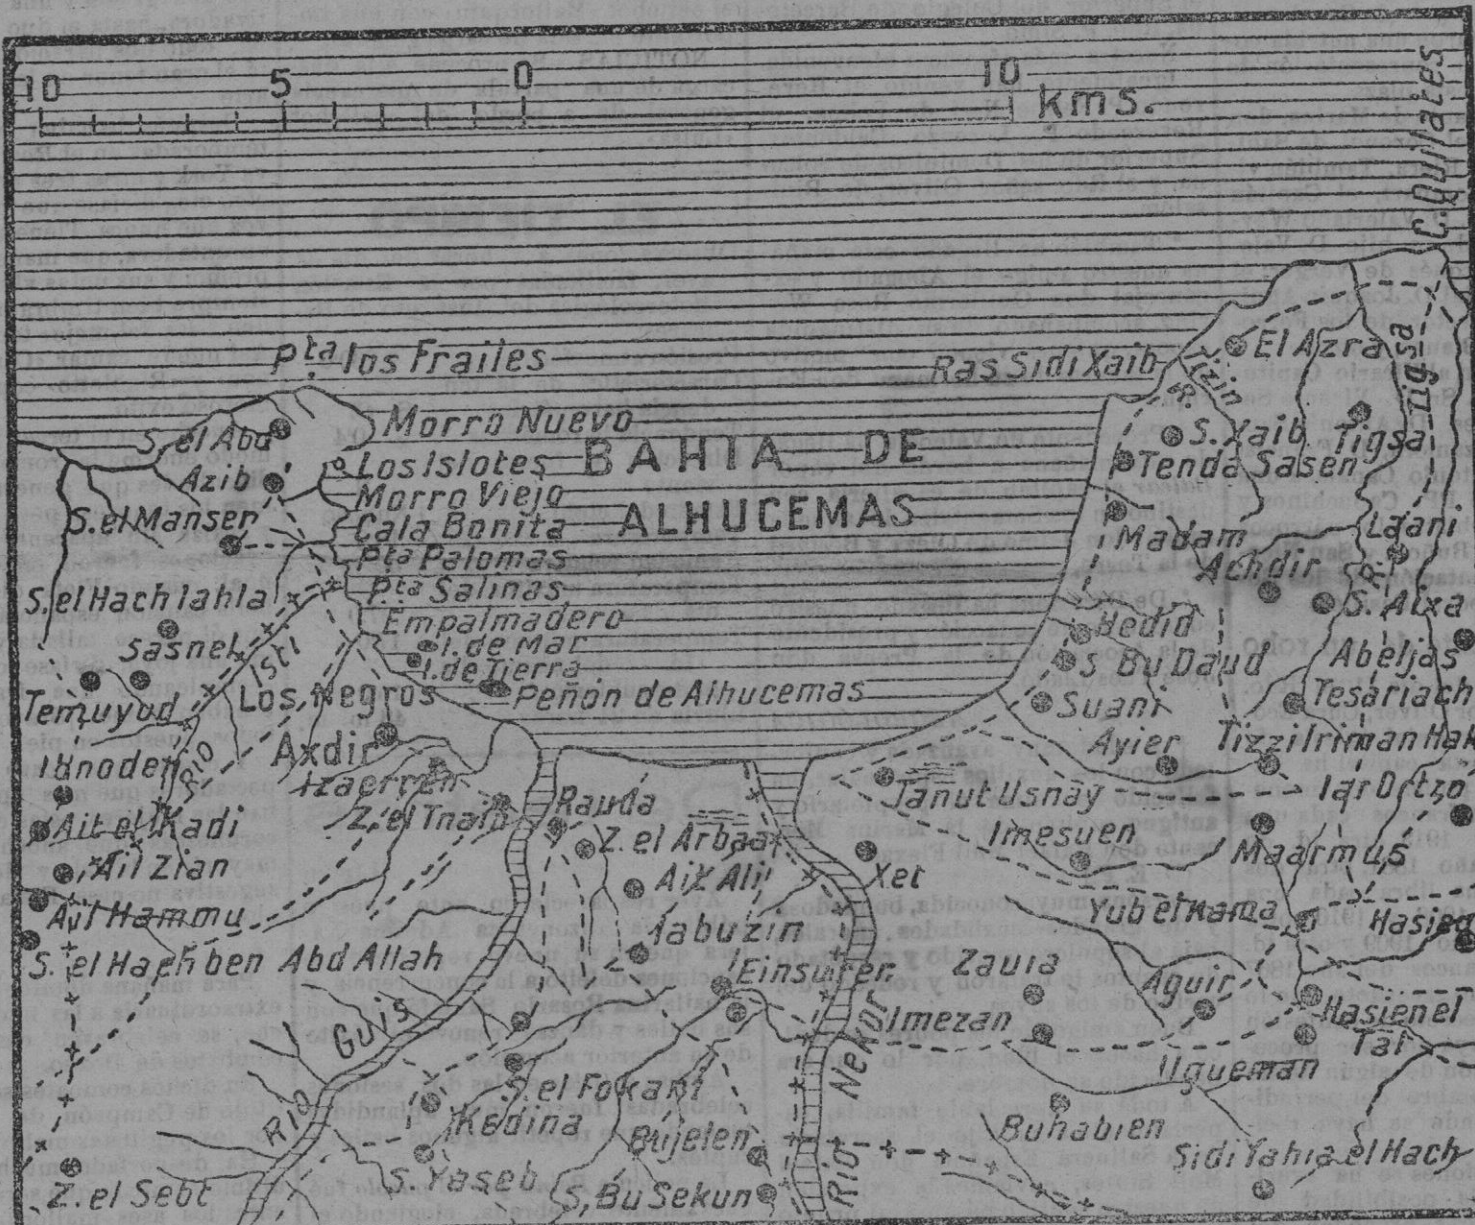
10 5 0 10 kms.

C. Quilates

Pta los Frailes

Ras Sidi Xaib

Tizin

El Azra

Tigsa

S. el Abd

Morro Nuevo

BAHIA DE ALHUCEMAS

S. Xaib

Tigsa

Azib

Los Islotes

Tenda Sasen

Morro Viejo

S. el Manser

Cala Bonita

Madam

Laani

Pta Palomas

Achdir

Pta Salinas

S. Aixa

S. el Hach lahla

Empalmadero

Hedid

I. de Mar

Sasnel

I. de Tierra

S. Bu Daud

Abeljas

Temuyod

Los Negros

Peñon de Alhucemas

Suani

Tesariach

Rio Isli

Axdir

Ayier

Tizzi Iriman

Ilnoden

Izaerren

Janut Usnay

Iar Ortzo

Ait el Kadi

Z. el Tnain

Rauda

Imesuen

Ait Zian

Z. el Arbaa

Maarmus

Ait Hammu

Ait Ali

Xet

Yub el Kama

Hasien

S. el Hach ben Abd Allah

Iabuzin

Einsuren

Zauia

Aguir

Hasien el Tat

Rio Guis

Imezan

Rio Nekor

Uqueman

S. el Fokani

Kedina

Bujelen

Buhabien

Sidi Yahia el Hach

Z. el Sebt

S. Yaseb

S. Bu Sekun